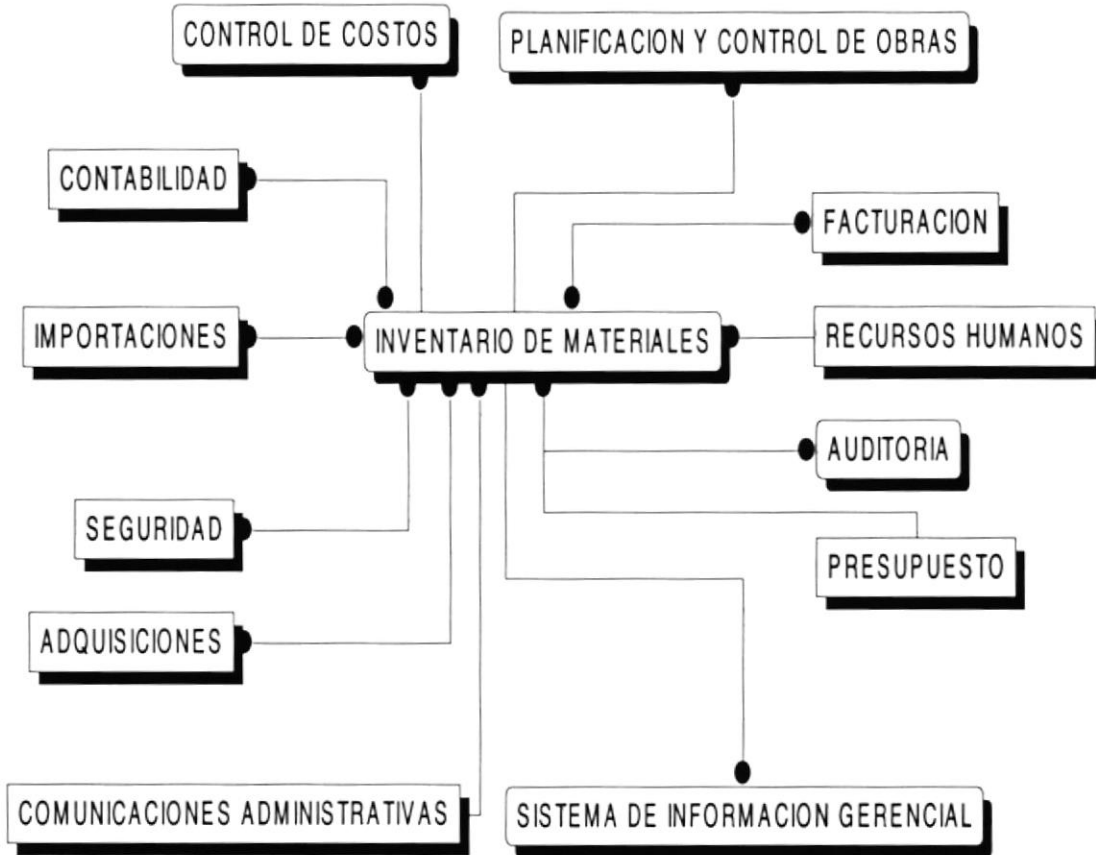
CONTROL DE COSTOS

PLANIFICACION Y CONTROL DE OBRAS

CONTABILIDAD

FACTURACION

IMPORTACIONES

INVENTARIO DE MATERIALES

RECURSOS HUMANOS

AUDITORIA

SEGURIDAD

PRESUPUESTO

ADQUISICIONES

COMUNICACIONES ADMINISTRATIVAS

SISTEMA DE INFORMACION GERENCIAL